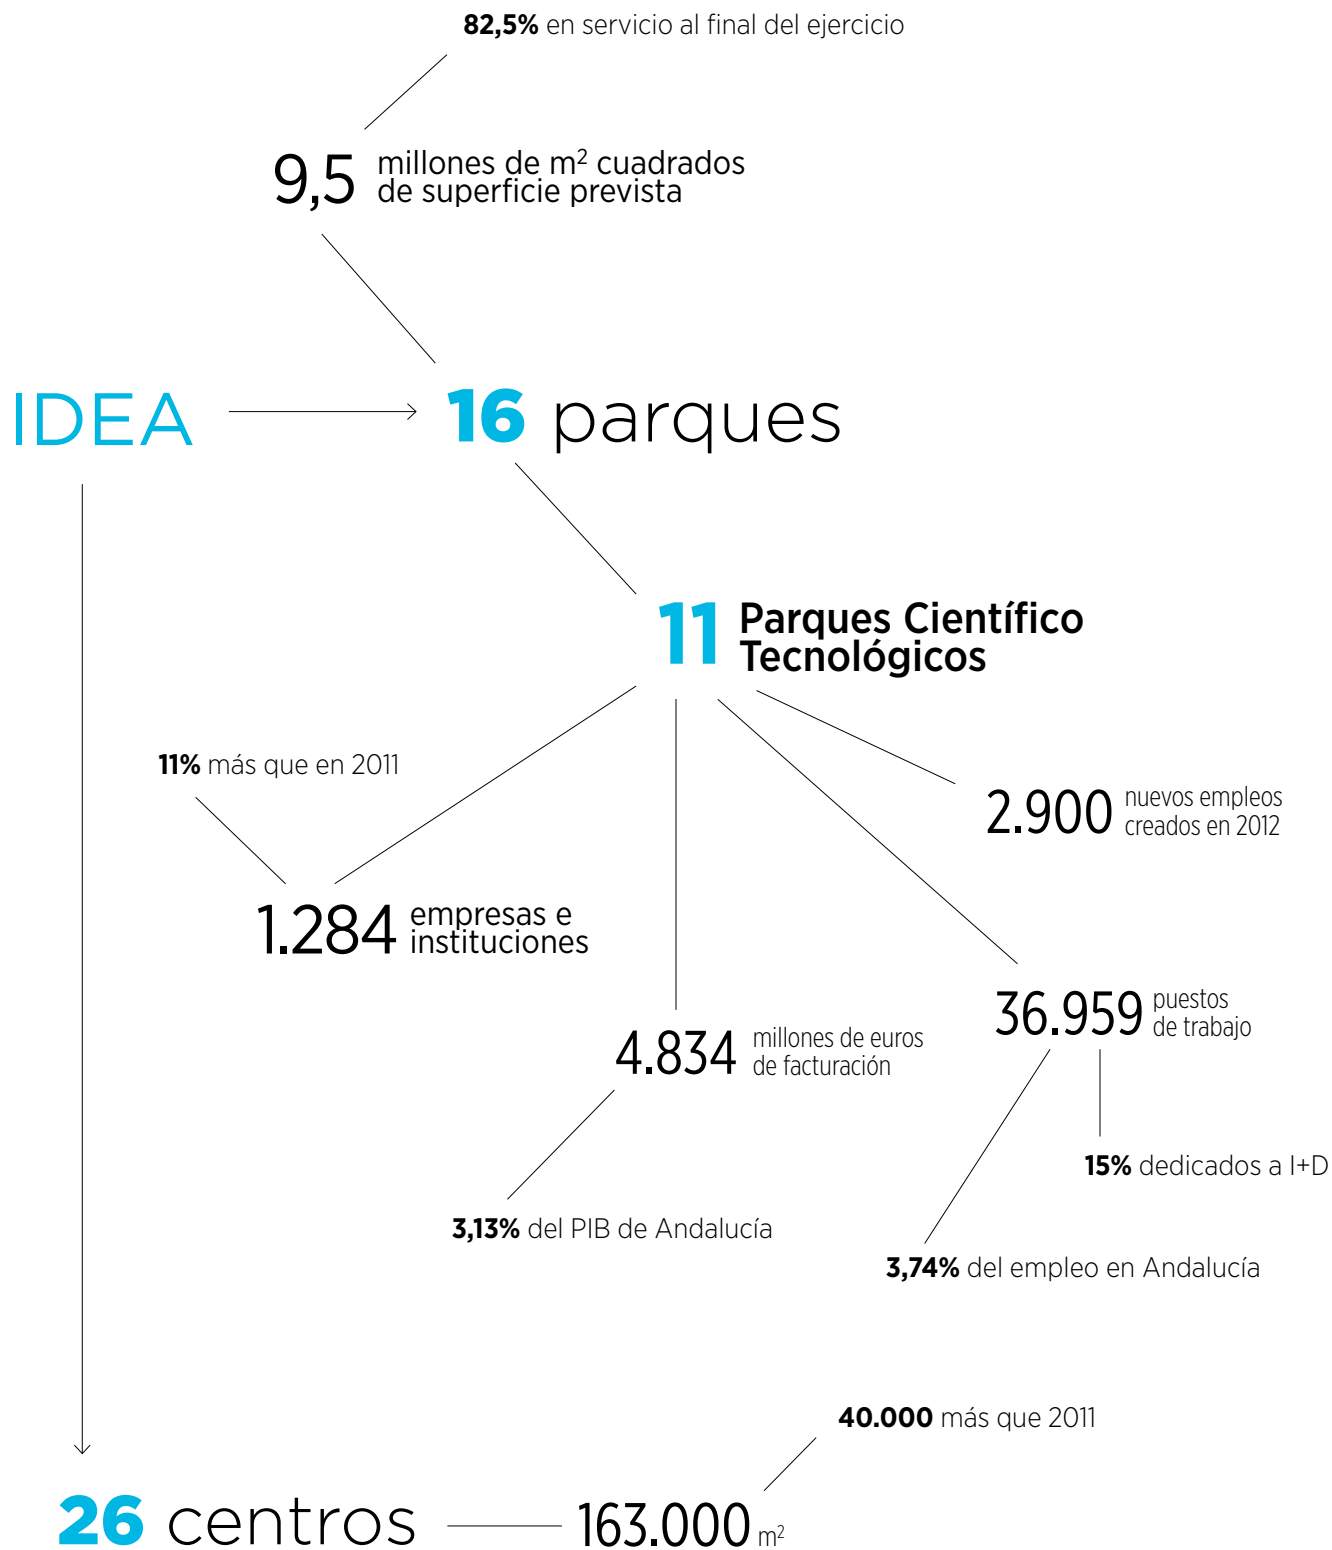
**82,5%** en servicio al final del ejercicio

9,5 millones de $m^2$ cuadrados de superficie prevista

IDEA

16 parques

11 Parques Científico Tecnológicos

11% más que en 2011

2.900 nuevos empleos creados en 2012

1.284 empresas e instituciones

36.959 puestos de trabajo

4.834 millones de euros de facturación

15% dedicados a I+D

3,13% del PIB de Andalucía

3,74% del empleo en Andalucía

40.000 más que 2011

26 centros

163.000 $m^2$